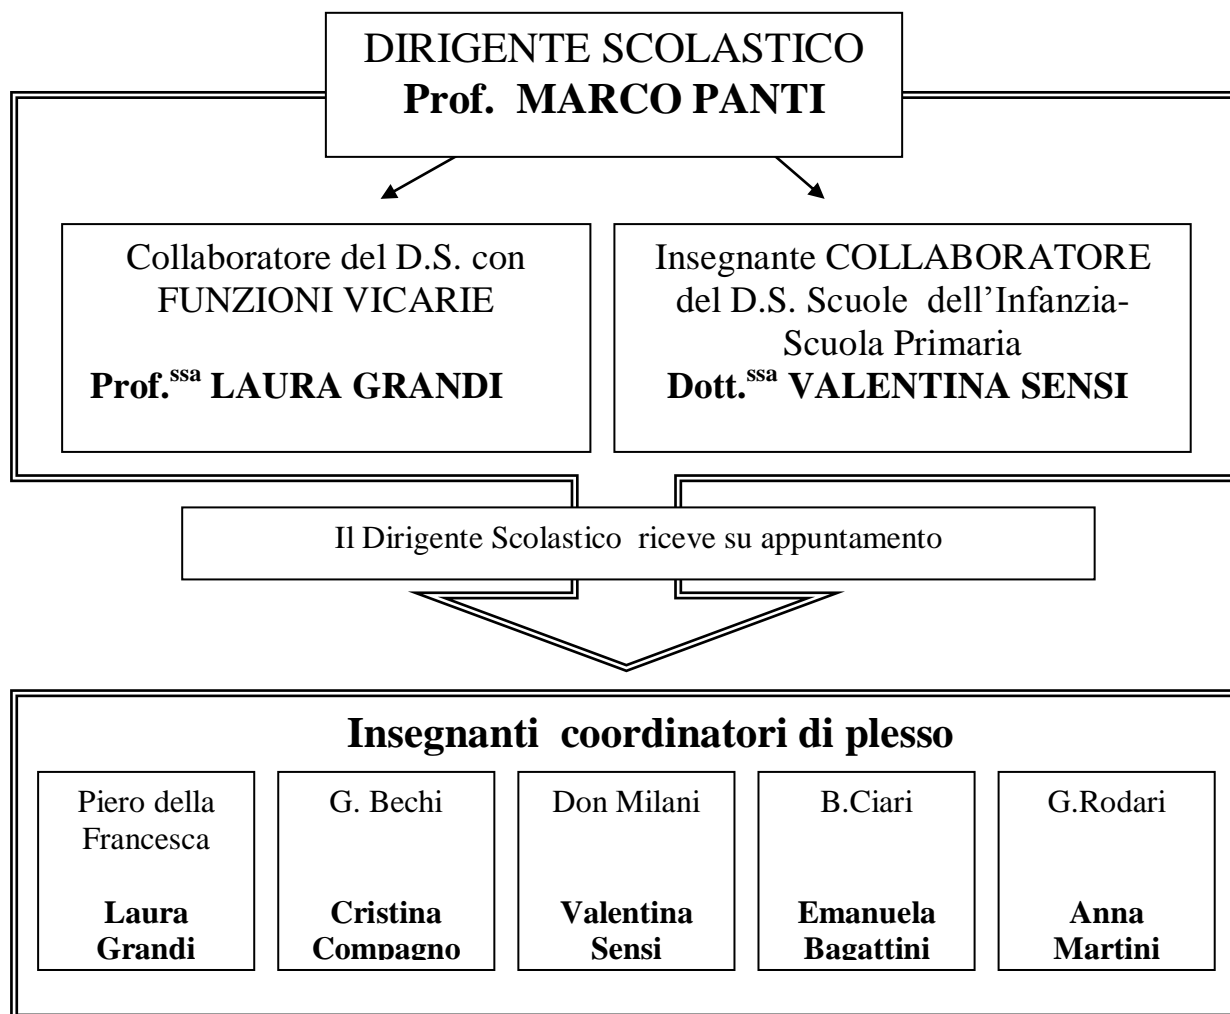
DIRIGENTE SCOLASTICO
**Prof. MARCO PANTI**

Collaboratore del D.S. con FUNZIONI VICARIE

**Prof.$^{ssa}$ LAURA GRANDI**

Insegnante COLLABORATORE del D.S. Scuole dell'Infanzia-Scuola Primaria
**Dott.$^{ssa}$ VALENTINA SENSI**

Il Dirigente Scolastico riceve su appuntamento

**Insegnanti coordinatori di plesso**

Piero della Francesca

**Laura Grandi**

G. Bechi

**Cristina Compagno**

Don Milani

**Valentina Sensi**

B.Ciari

**Emanuela Bagattini**

G.Rodari

**Anna Martini**